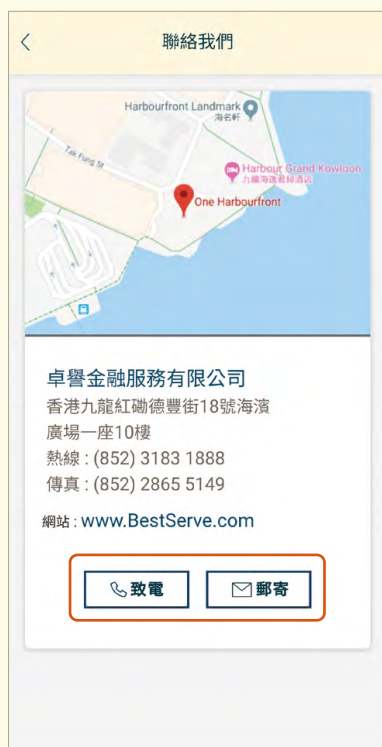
<

聯絡我們

Harbourfront Landmark
海名軒

Tak Fung St

Harbour Grand Kowloon
九龍海逸君綽酒店

One Harbourfront

卓譽金融服務有限公司
香港九龍紅磡德豐街18號海濱廣場一座10樓
熱線 : (852) 3183 1888
傳真 : (852) 2865 5149

網站 : www.BestServe.com

致電

郵寄